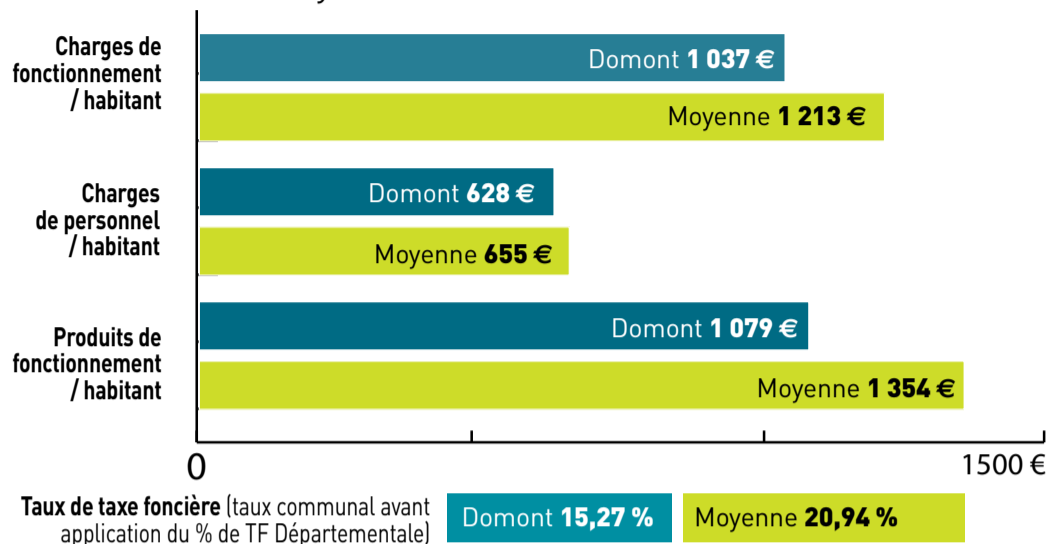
Charges de fonctionnement / habitant

Domont **1 037 €**

Moyenne **1 213 €**

Charges de personnel / habitant

Domont **628 €**

Moyenne **655 €**

Produits de fonctionnement / habitant

Domont **1 079 €**

Moyenne **1 354 €**

0

1500 €

**Taux de taxe foncière** (taux communal avant application du % de TF Départementale)

Domont **15,27 %**

Moyenne **20,94 %**